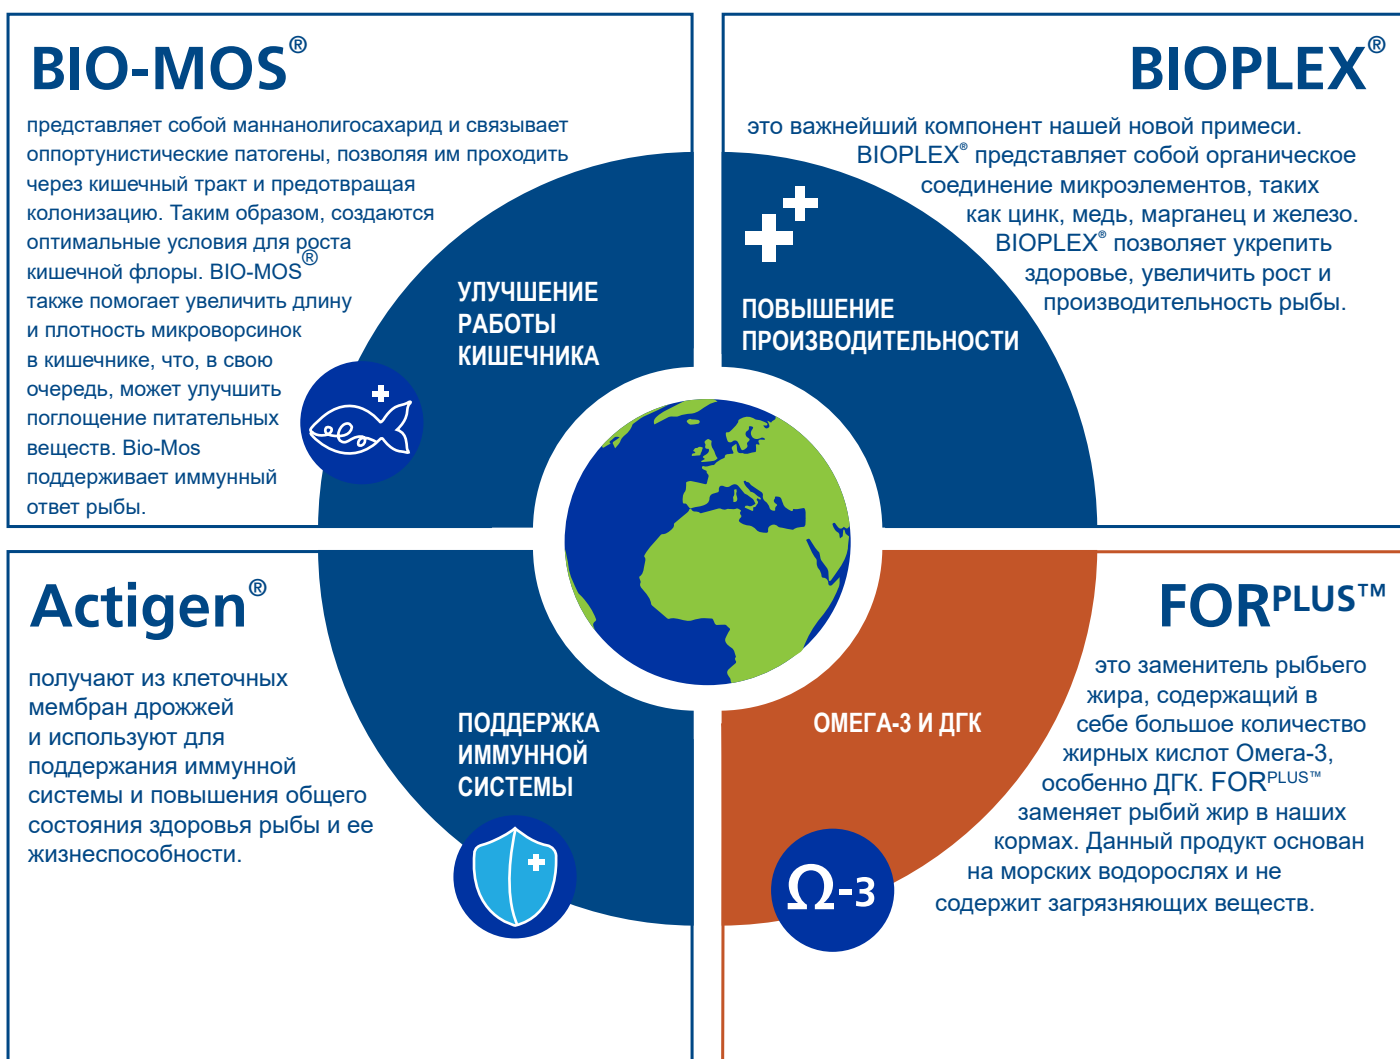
BIO-MOS®

представляет собой маннанолигосахарид и связывает оппортунистические патогены, позволяя им проходить через кишечный тракт и предотвращая колонизацию. Таким образом, создаются оптимальные условия для роста кишечной флоры. BIO-MOS® также помогает увеличить длину и плотность микроворсинок в кишечнике, что, в свою очередь, может улучшить поглощение питательных веществ. Bio-Mos поддерживает иммунный ответ рыбы.

УЛУЧШЕНИЕ РАБОТЫ КИШЕЧНИКА

BIOPLEX®

это важнейший компонент нашей новой примеси. BIOPLEX® представляет собой органическое соединение микроэлементов, таких как цинк, медь, марганец и железо. BIOPLEX® позволяет укрепить здоровье, увеличить рост и производительность рыбы.

ПОВЫШЕНИЕ ПРОИЗВОДИТЕЛЬНОСТИ

Actigen®

получают из клеточных мембран дрожжей и используют для поддержания иммунной системы и повышения общего состояния здоровья рыбы и ее жизнеспособности.

ПОДДЕРЖКА ИММУННОЙ СИСТЕМЫ

FORPLUS™

это заменитель рыбьего жира, содержащий в себе большое количество жирных кислот Омега-3, особенно ДГК. FORPLUS™ заменяет рыбий жир в наших кормах. Данный продукт основан на морских водорослях и не содержит загрязняющих веществ.

ОМЕГА-3 И ДГК

$\Omega$-3